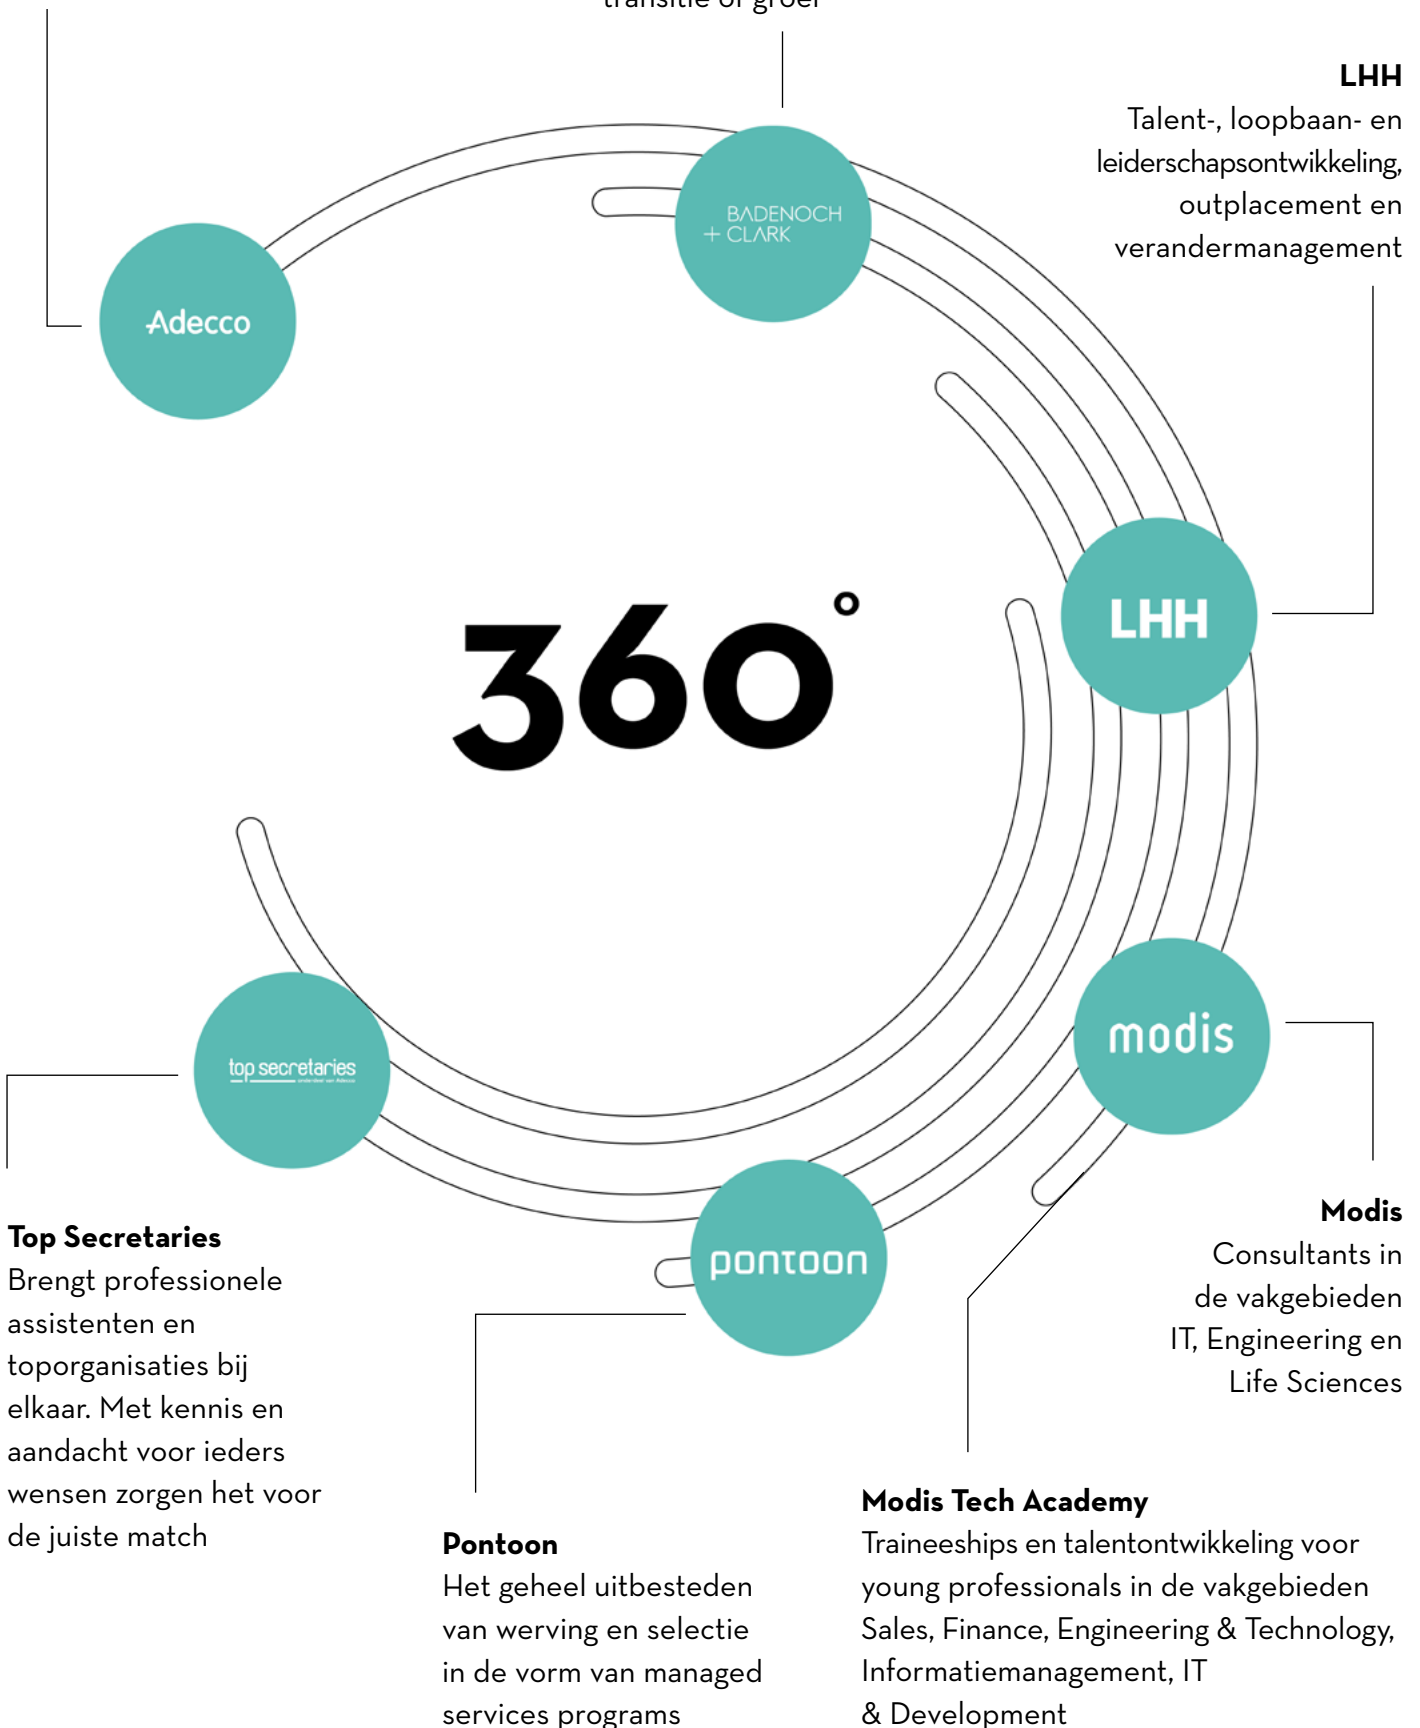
transitie of groei

LHH
Talent-, loopbaan- en leiderschapsontwikkeling, outplacement en verandermanagement

BADENOCH + CLARK

Adecco

LHH

360°

modis

top secretaries

pontoon

Top Secretaries
Brengt professionele assistenten en toporganisaties bij elkaar. Met kennis en aandacht voor ieders wensen zorgen het voor de juiste match

Modis
Consultants in de vakgebieden IT, Engineering en Life Sciences

Modis Tech Academy
Traineeships en talentontwikkeling voor young professionals in de vakgebieden Sales, Finance, Engineering & Technology, Informatiemanagement, IT & Development

Pontoon
Het geheel uitbesteden van werving en selectie in de vorm van managed services programs